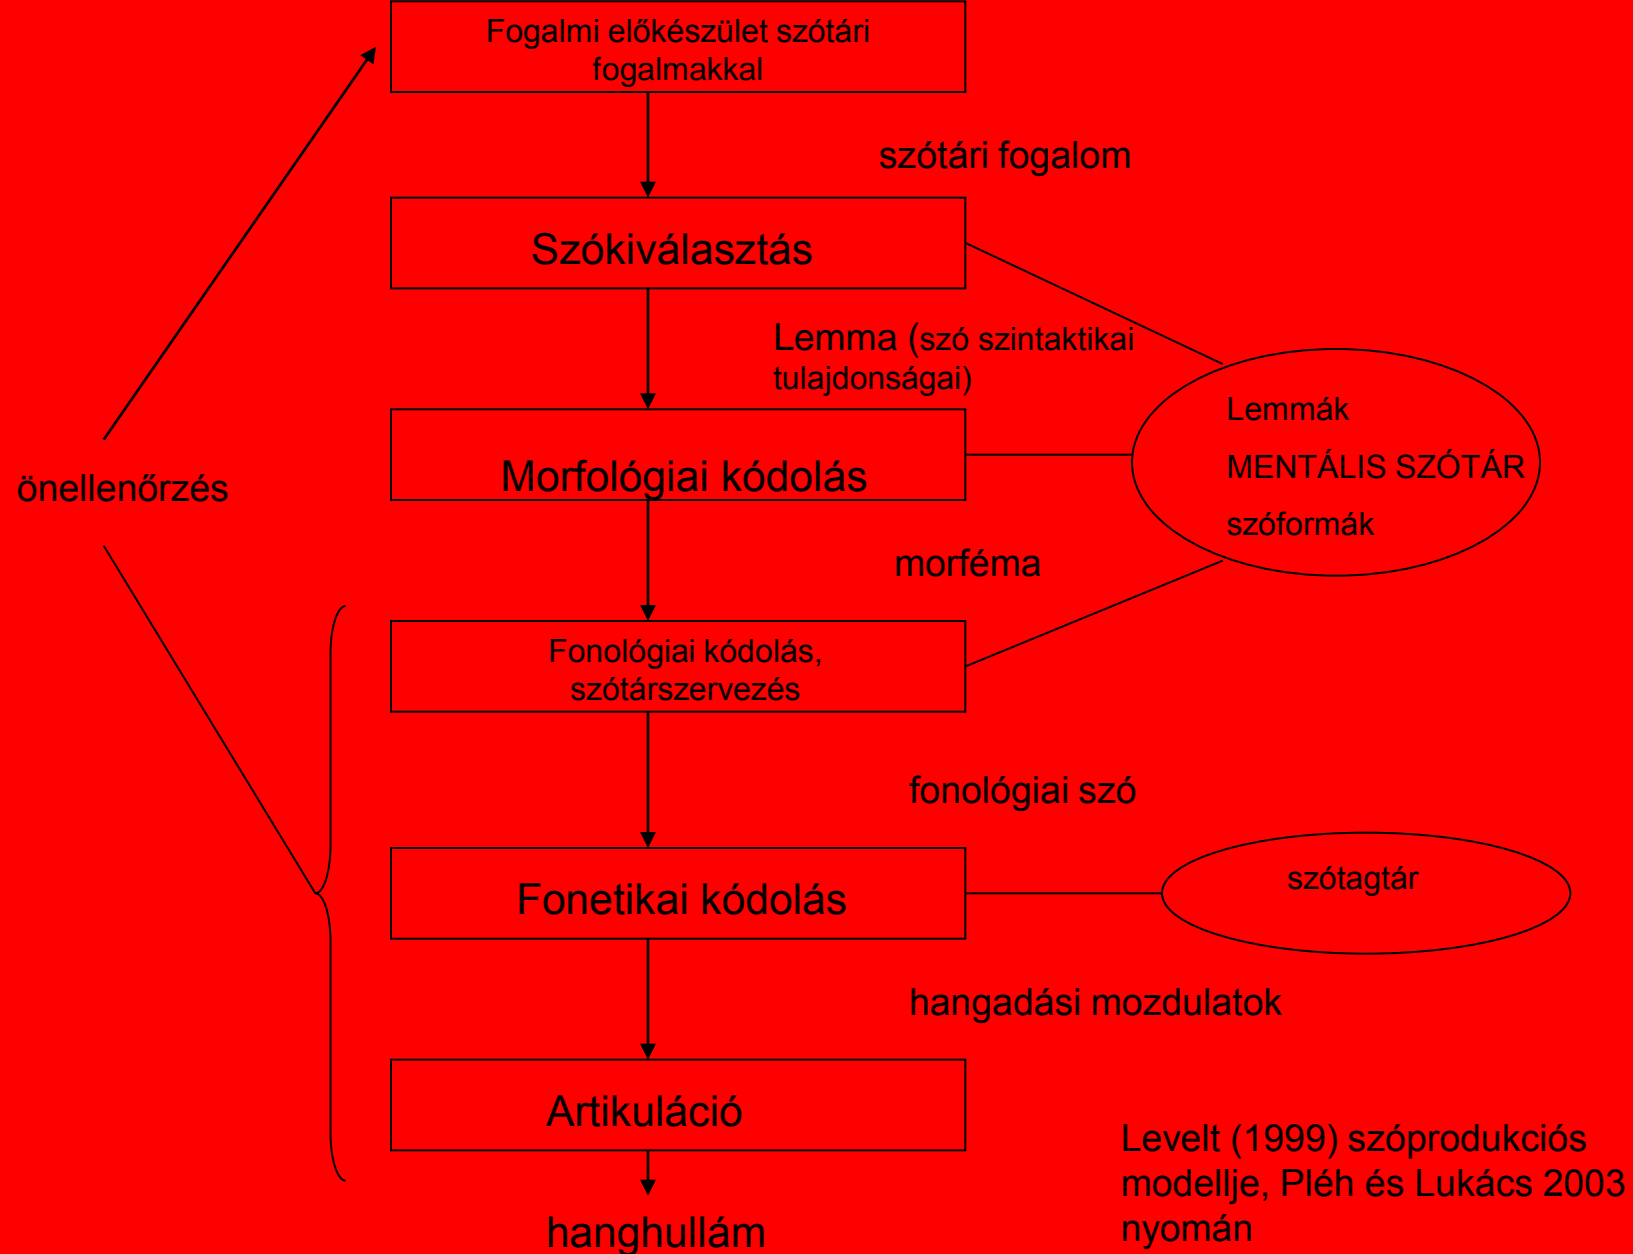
Fogalmi előkészület szótári fogalmakkal

szótári fogalom

Szókiválasztás

Lemma (szó szintaktikai tulajdonságai)

Morfológiai kódolás

Lemmák

MENTÁLIS SZÓTÁR

szóformák

önellenőrzés

morféma

Fonológiai kódolás, szótárszervezés

fonológiai szó

Fonetikai kódolás

szótagtár

hangadási mozdulatok

Artikuláció

hanghullám

Levelt (1999) szóprodukciós modellje, Pléh és Lukács 2003 nyomán